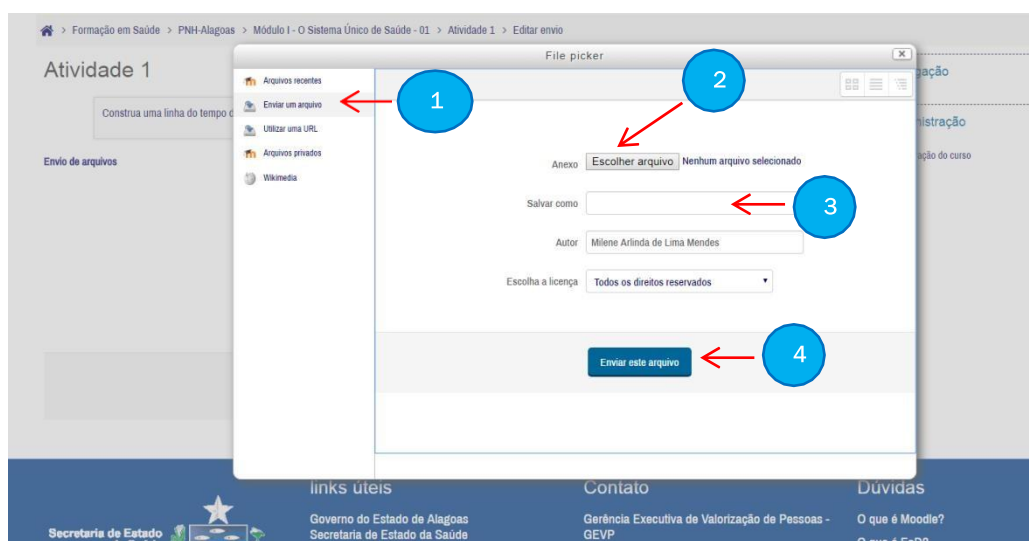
> Formação em Saúde > PNH-Alagoas > Módulo I - O Sistema Único de Saúde - 01 > Atividade 1 > Editar envio

Atividade 1

Construa uma linha do tempo d

Envio de arquivos

File picker

Arquivos recentes
Enviar um arquivo
Utilizar uma URL
Arquivos privados
Wikimedia

1

2

Anexo Escolher arquivo Nenhum arquivo selecionado

Salvar como

3

Autor Milene Arlinda de Lima Mendes

Escolha a licença Todos os direitos reservados

Enviar este arquivo

4

gação

nistração

ação do curso

links úteis
Governo do Estado de Alagoas
Secretaria de Estado da Saúde

Contato
Gerência Executiva de Valorização de Pessoas - GEVP

Dúvidas
O que é Moodle?
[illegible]

Secretaria de Estado